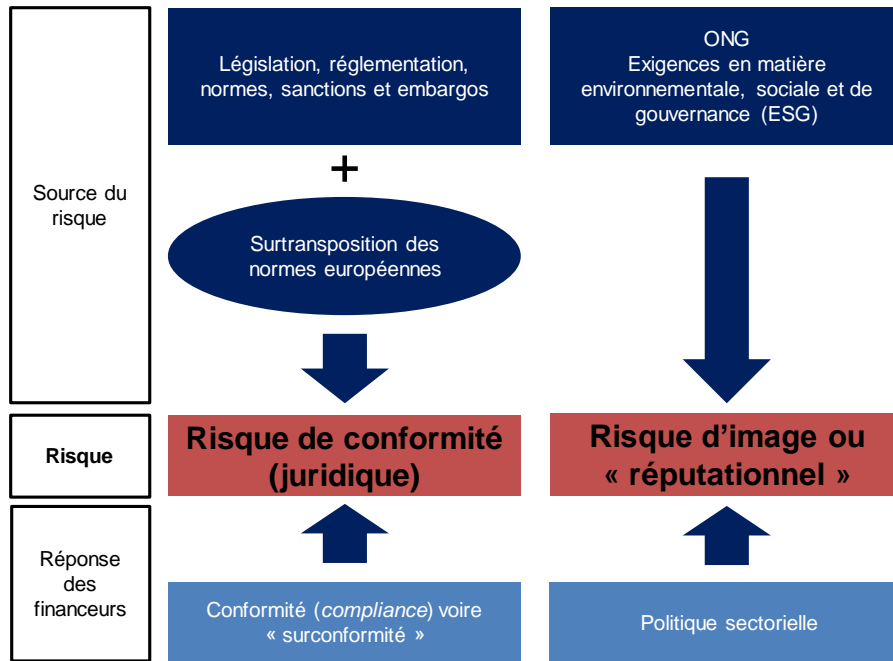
Source du risque

Législation, réglementation, normes, sanctions et embargos

ONG
Exigences en matière environnementale, sociale et de gouvernance (ESG)

+

Surtransposition des normes européennes

Risque

Risque de conformité (juridique)

Risque d'image ou « réputationnel »

Réponse des financeurs

Conformité (*compliance*) voire « surconformité »

Politique sectorielle